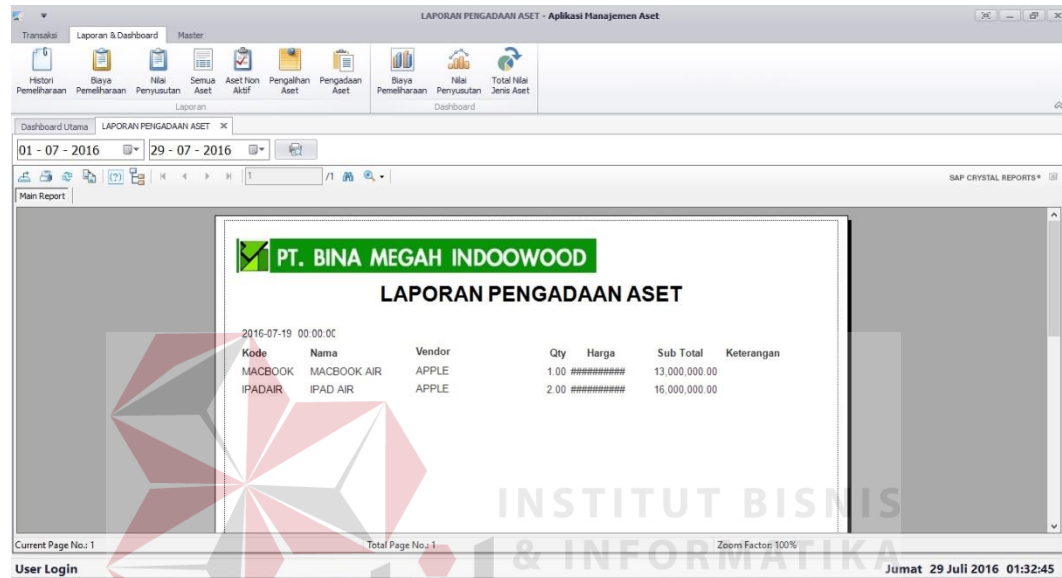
LAPORAN PENGADAAN ASET - Aplikasi Manajemen Aset

Transaksi Laporan & Dashboard Master

Histori Pemeliharaan Biaya Pemeliharaan Nilai Penyusutan Semua Aset Aset Non Aktif Pengalihan Aset Pengadaan Aset
Laporan

Biaya Pemeliharaan Nilai Penyusutan Total Nilai Jenis Aset
Dashboard

Dashboard Utama LAPORAN PENGADAAN ASET ✕

01 - 07 - 2016 29 - 07 - 2016

1 /1

SAP CRYSTAL REPORTS®

Main Report

PT. BINA MEGAH INDOOWOOD

LAPORAN PENGADAAN ASET

2016-07-19 00:00:0C

| Kode | Nama | Vendor | Qty | Harga | Sub Total | Keterangan |
|---|---|---|---|---|---|---|
| MACBOOK | MACBOOK AIR | APPLE | 1.00 | ########## | 13,000,000.00 | |
| IPADAIR | IPAD AIR | APPLE | 2.00 | ########## | 16,000,000.00 | |

INSTITUT BISNIS & INFORMATIKA

Current Page No.: 1 Total Page No.: 1 Zoom Factor: 100%

User Login Jumat 29 Juli 2016 01:32:45